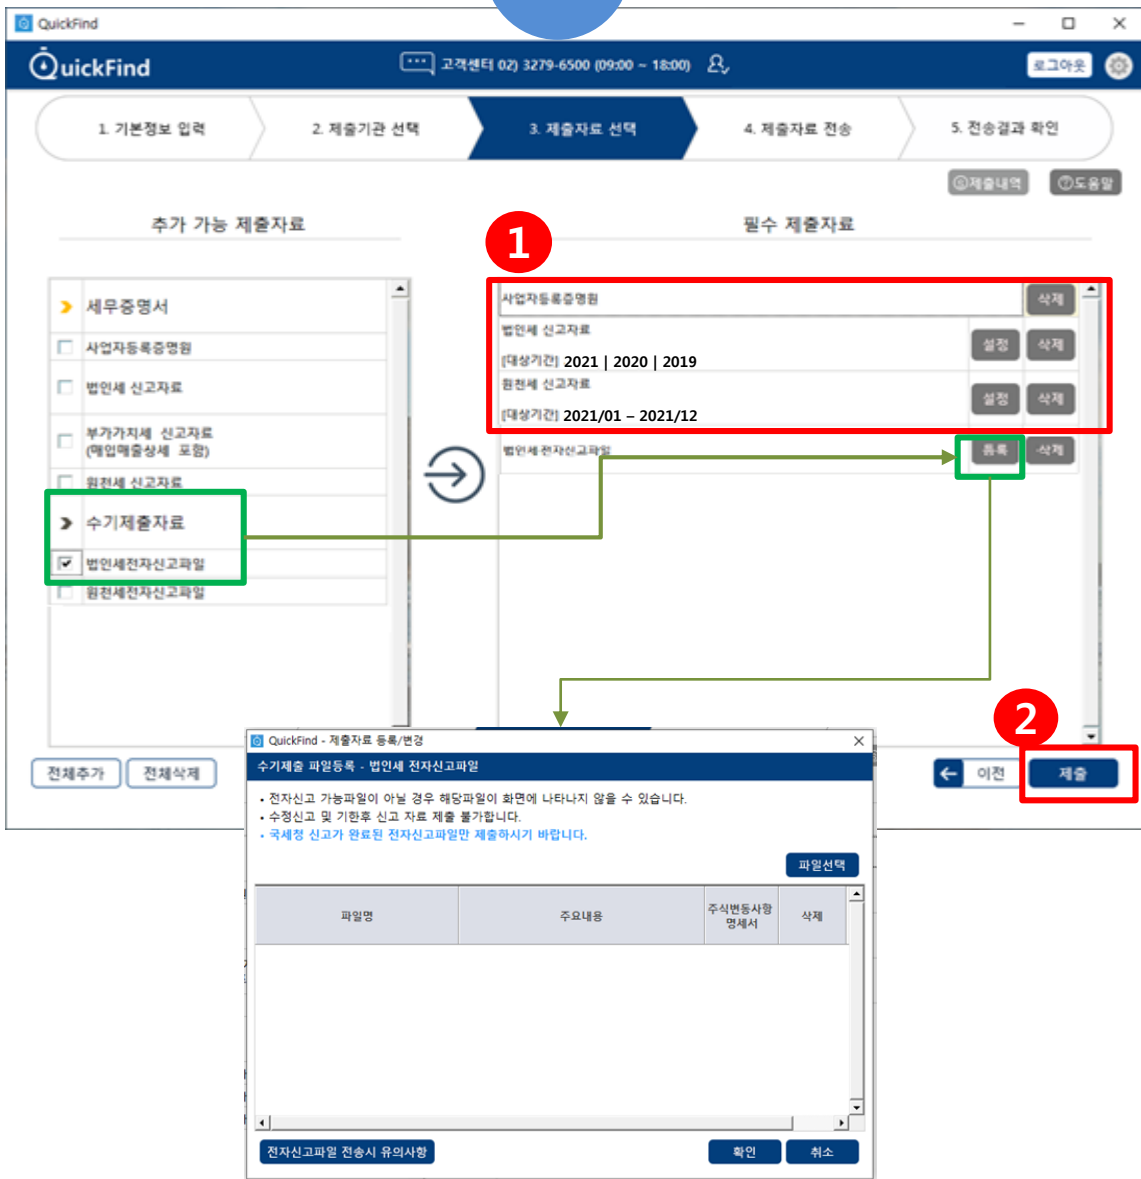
QuickFind

QuickFind 고객센터 02) 3279-6500 (09:00 ~ 18:00) 로그아웃

1. 기본정보 입력
2. 제출기관 선택
3. 제출자료 선택
4. 제출자료 전송
5. 전송결과 확인

제출내역 도움말

추가 가능 제출자료

필수 제출자료

1

세무증명서
사업자등록증명원
법인세 신고자료
부가가치세 신고자료 (매입매출상세 포함)
원천세 신고자료
수기제출자료
법인세전자신고파일
원천세전자신고파일

사업자등록증명원 삭제
법인세 신고자료
[대상기간] 2021 | 2020 | 2019 설정 삭제
원천세 신고자료
[대상기간] 2021/01 – 2021/12 설정 삭제
법인세 전자신고파일 등록 삭제

2

전체추가 전체삭제

이전 제출

QuickFind - 제출자료 등록/변경
수기제출 파일등록 - 법인세 전자신고파일
• 전자신고 가능파일이 아닐 경우 해당파일이 화면에 나타나지 않을 수 있습니다.
• 수정신고 및 기한후 신고 자료 제출 불가합니다.
• 국세청 신고가 완료된 전자신고파일만 제출하시기 바랍니다.

파일선택

| 파일명 | 주요내용 | 주식변동사항 명세서 | 삭제 |
|---|---|---|---|

전자신고파일 전송시 유의사항 확인 취소